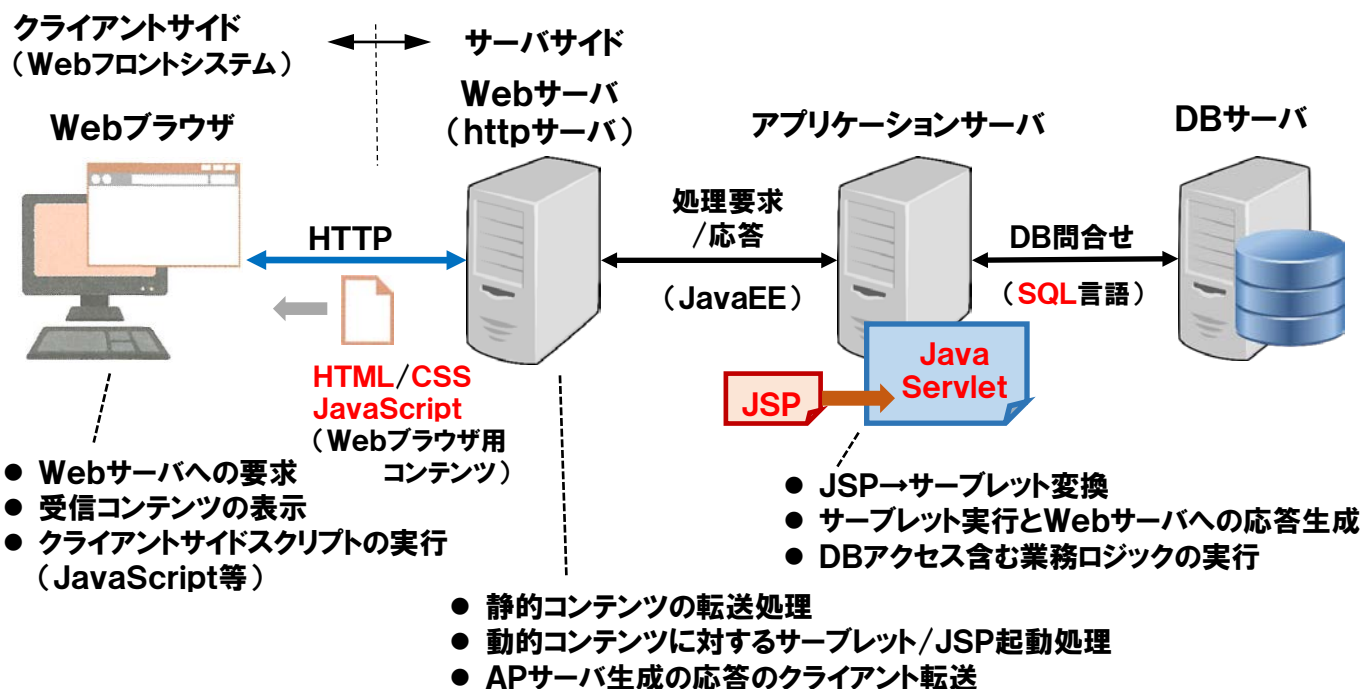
クライアントサイド
（Webフロントシステム）

サーバサイド

Webブラウザ

Webサーバ
（httpサーバ）

アプリケーションサーバ

DBサーバ

HTTP

処理要求
／応答

（JavaEE）

DB問合せ

（SQL言語）

HTML／CSS
JavaScript
（Webブラウザ用
コンテンツ）

Java
Servlet

JSP

● Webサーバへの要求
● 受信コンテンツの表示
● クライアントサイドスクリプトの実行
（JavaScript等）

● JSP→サーブレット変換
● サーブレット実行とWebサーバへの応答生成
● DBアクセス含む業務ロジックの実行

● 静的コンテンツの転送処理
● 動的コンテンツに対するサーブレット／JSP起動処理
● APサーバ生成の応答のクライアント転送